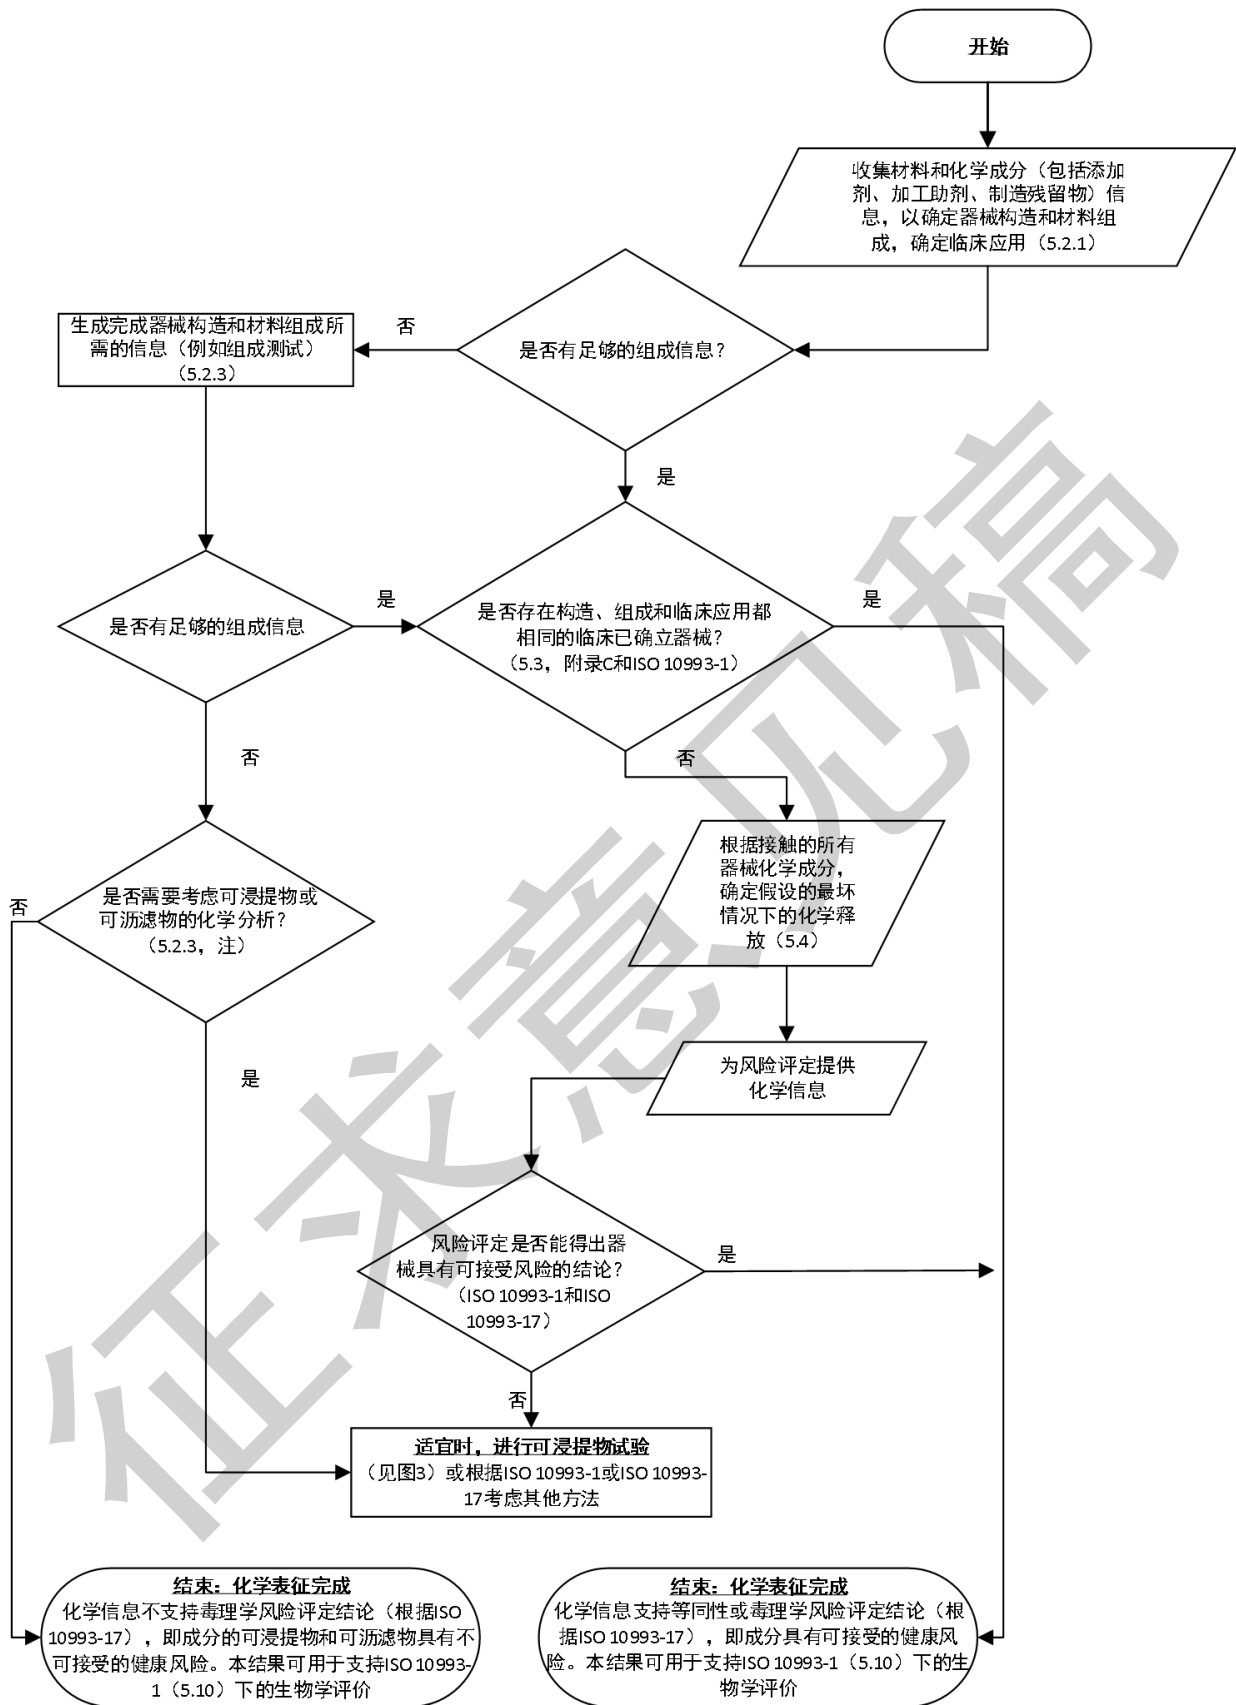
开始

收集材料和化学成分（包括添加剂、加工助剂、制造残留物）信息，以确定器械构造和材料组成，确定临床应用（5.2.1）

是否有足够的组成信息？

否

生成完成器械构造和材料组成所需的信息（例如组成测试）（5.2.3）

是

是否有足够的组成信息

是

是否存在构造、组成和临床应用都相同的临床已确立器械？（5.3，附录C和ISO 10993-1）

是

否

否

根据接触的所有器械化学成分，确定假设的最坏情况下的化学释放（5.4）

否

是否需要考虑可浸提物或可沥滤物的化学分析？（5.2.3，注）

是

为风险评定提供化学信息

风险评定是否能得出器械具有可接受风险的结论？（ISO 10993-1和ISO 10993-17）

是

否

适宜时，进行可浸提物试验（见图3）或根据ISO 10993-1或ISO 10993-17考虑其他方法

结束：化学表征完成
化学信息不支持毒理学风险评定结论（根据ISO 10993-17），即成分的可浸提物和可沥滤物具有不可接受的健康风险。本结果可用于支持ISO 10993-1（5.10）下的生物学评价

结束：化学表征完成
化学信息支持等同性或毒理学风险评定结论（根据ISO 10993-17），即成分具有可接受的健康风险。本结果可用于支持ISO 10993-1（5.10）下的生物学评价

征求意见稿